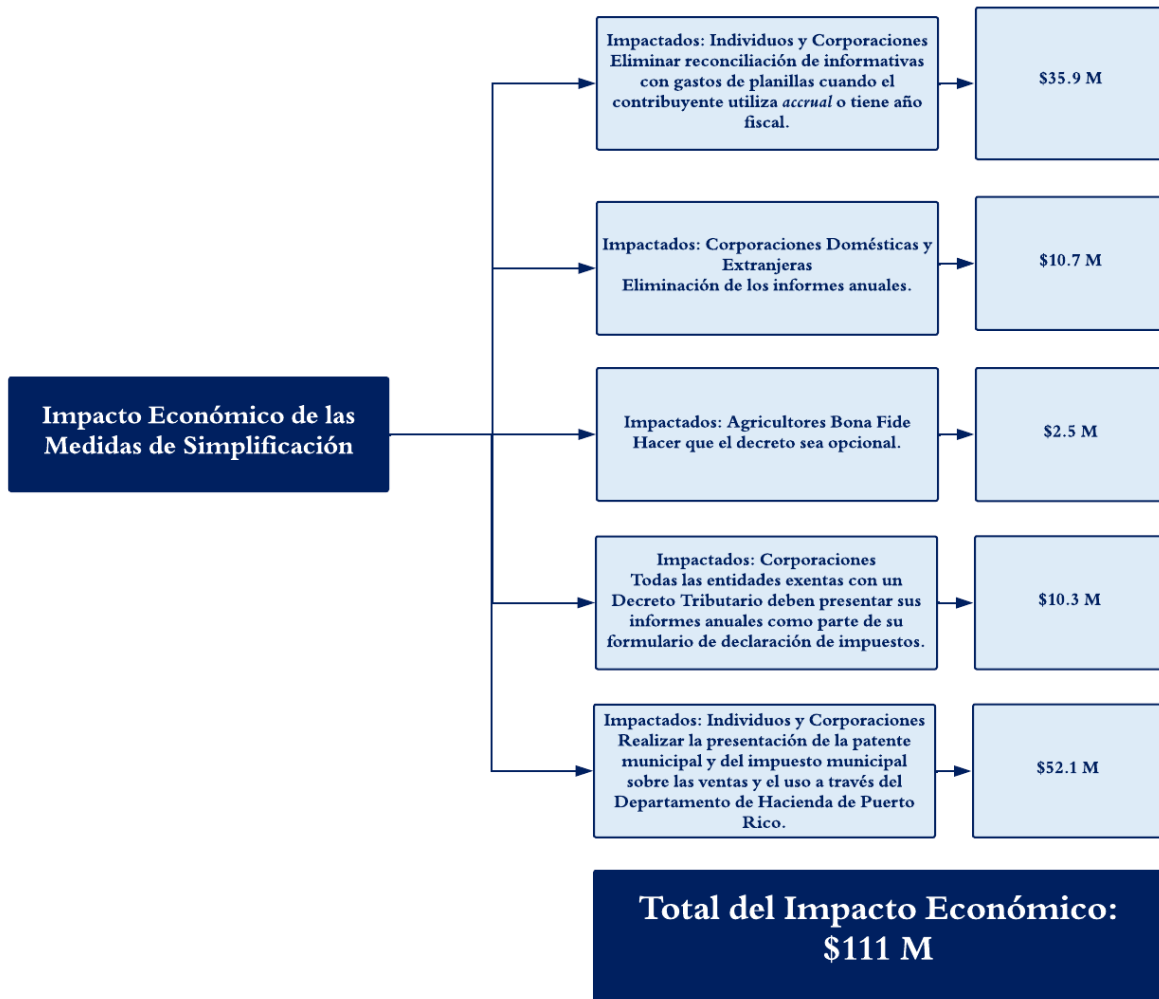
Impacto Económico de las Medidas de Simplificación

Impactados: Individuos y Corporaciones
Eliminar reconciliación de informativas con gastos de planillas cuando el contribuyente utiliza *accrual* o tiene año fiscal.

$35.9 M

Impactados: Corporaciones Domésticas y Extranjeras
Eliminación de los informes anuales.

$10.7 M

Impactados: Agricultores Bona Fide
Hacer que el decreto sea opcional.

$2.5 M

Impactados: Corporaciones
Todas las entidades exentas con un Decreto Tributario deben presentar sus informes anuales como parte de su formulario de declaración de impuestos.

$10.3 M

Impactados: Individuos y Corporaciones
Realizar la presentación de la patente municipal y del impuesto municipal sobre las ventas y el uso a través del Departamento de Hacienda de Puerto Rico.

$52.1 M

Total del Impacto Económico: $111 M